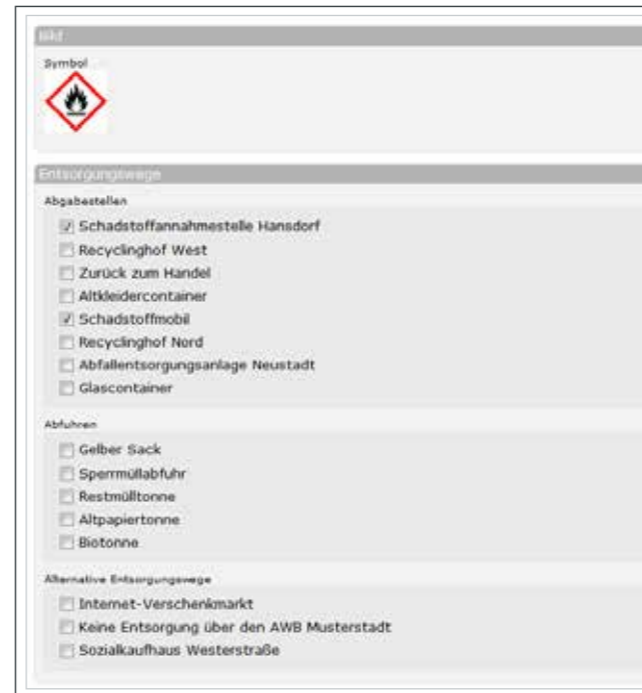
Bild

Symbol

Entsorgungswege

Abgabestellen

Schadstoffannahmestelle Hansdorf

Recyclinghof West

Zurück zum Handel

Altkleidercontainer

Schadstoffmobil

Recyclinghof Nord

Abfallentsorgungsanlage Neustadt

Glascontainer

Abfuhren

Gelber Sack

Sperrmüllabfuhr

Restmülltonne

Altpapiertonne

Biotonne

Alternative Entsorgungswege

Internet-Verschenkmarkt

Keine Entsorgung über den AWB Musterstadt

Sozialkaufhaus Westerstraße